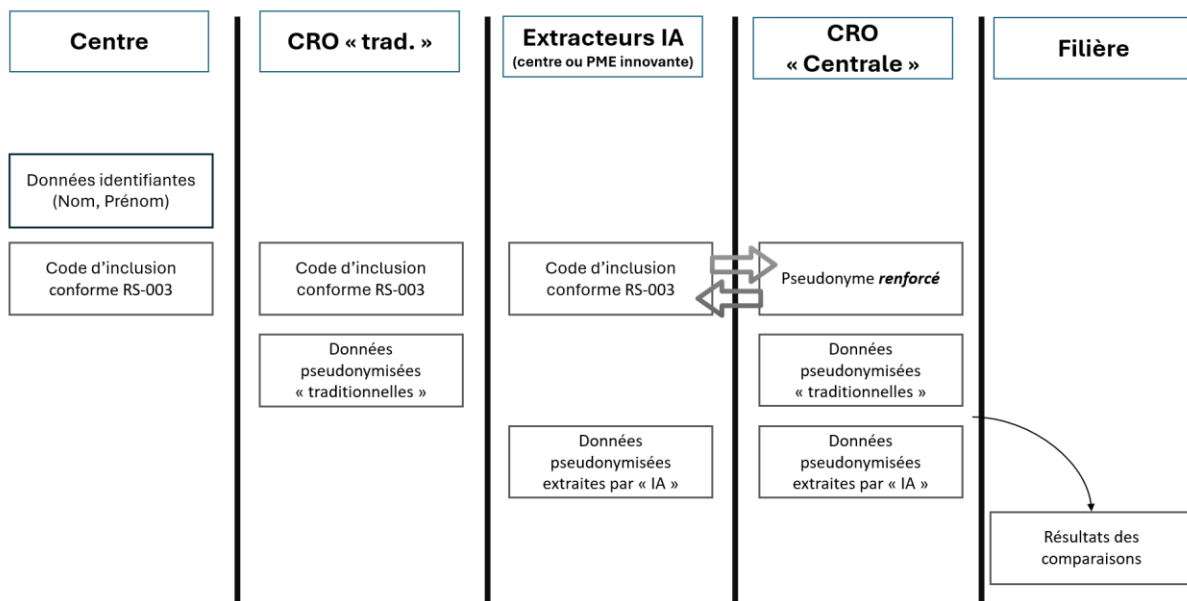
Centre

CRO « trad. »

Extracteurs IA
(centre ou PME innovante)

CRO
« Centrale »

Filière

Données identifiantes
(Nom, Prénom)

Code d'inclusion conforme RS-003

Code d'inclusion conforme RS-003

Code d'inclusion conforme RS-003

Pseudonyme *renforcé*

Données pseudonymisées « traditionnelles »

Données pseudonymisées « traditionnelles »

Données pseudonymisées extraites par « IA »

Données pseudonymisées extraites par « IA »

Résultats des comparaisons